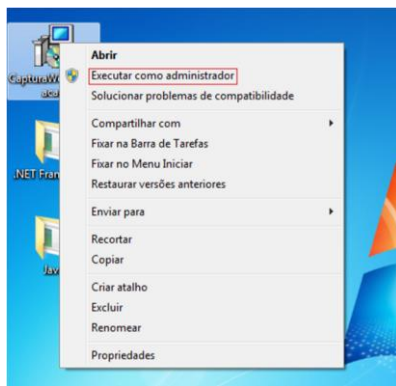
CapturaW
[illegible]

.NET Fran

Jav

Abrir
Executar como administrador
Solucionar problemas de compatibilidade
Compartilhar com
Fixar na Barra de Tarefas
Fixar no Menu Iniciar
Restaurar versões anteriores
Enviar para
Recortar
Copiar
Criar atalho
Excluir
Renomear
Propriedades